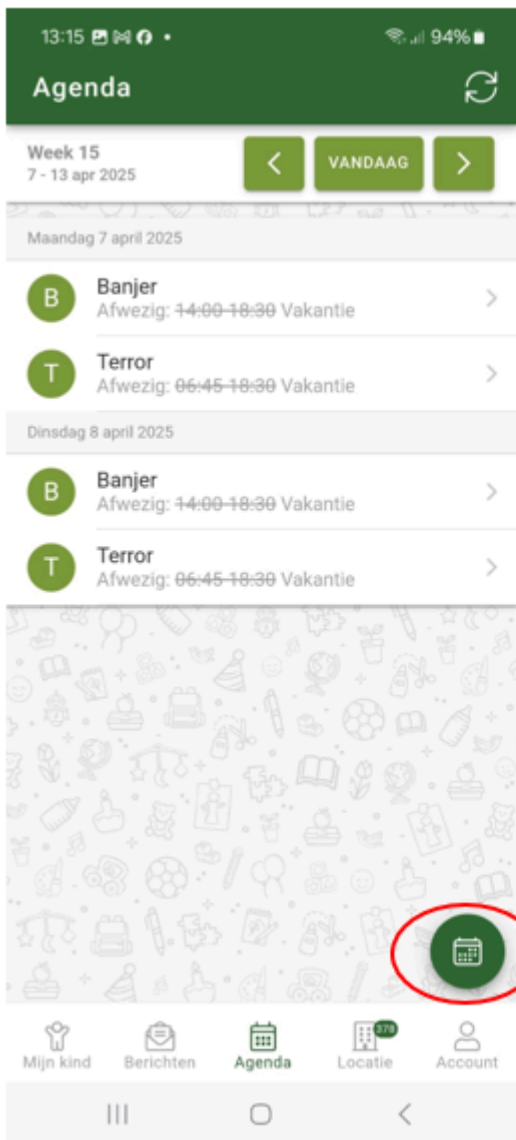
13:15 94%

Agenda

Week 15
7 - 13 apr 2025

VANDAAG

Maandag 7 april 2025

B
Banjer
Afwezig: ~~14:00-18:30~~ Vakantie

T
Terror
Afwezig: ~~06:45-18:30~~ Vakantie

Dinsdag 8 april 2025

B
Banjer
Afwezig: ~~14:00-18:30~~ Vakantie

T
Terror
Afwezig: ~~06:45-18:30~~ Vakantie

Mijn kind
Berichten
Agenda
378
Locatie
Account